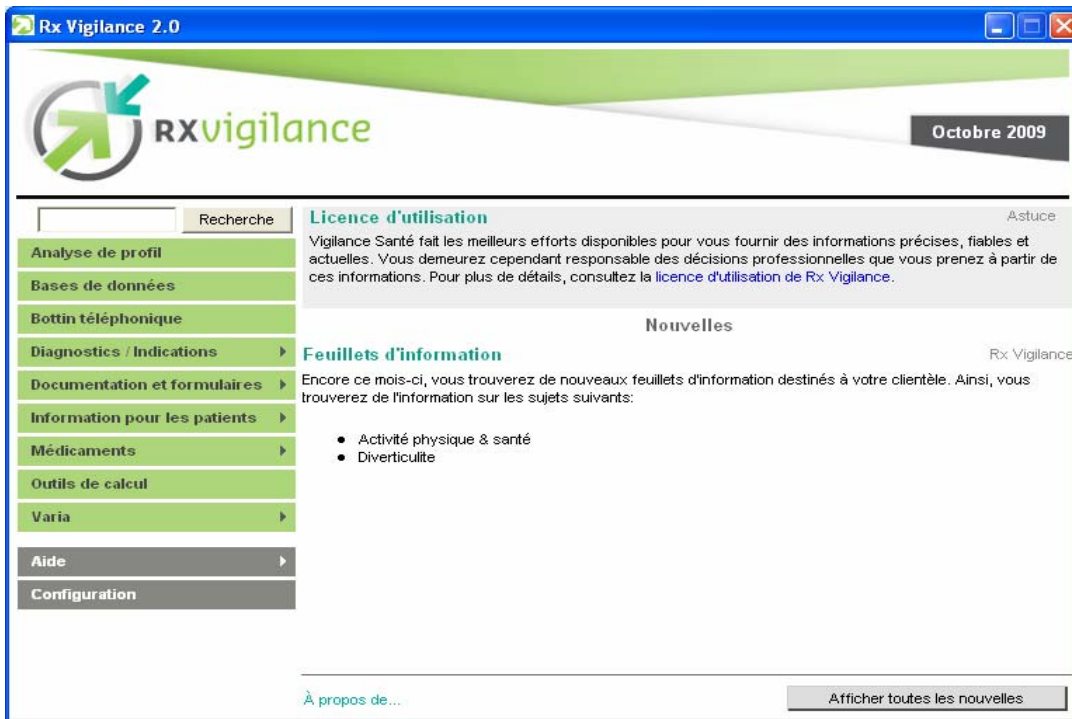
Rx Vigilance 2.0

RXvigilance

Octobre 2009

Recherche

Analyse de profil
Bases de données
Bottin téléphonique
Diagnostics / Indications
Documentation et formulaires
Information pour les patients
Médicaments
Outils de calcul
Varia

Aide
Configuration

Licence d'utilisation
Astuce

Vigilance Santé fait les meilleurs efforts disponibles pour vous fournir des informations précises, fiables et actuelles. Vous demeurez cependant responsable des décisions professionnelles que vous prenez à partir de ces informations. Pour plus de détails, consultez la licence d'utilisation de Rx Vigilance.

Nouvelles

Feuillets d'information
Rx Vigilance

Encore ce mois-ci, vous trouverez de nouveaux feuillets d'information destinés à votre clientèle. Ainsi, vous trouverez de l'information sur les sujets suivants:

- Activité physique & santé
- Diverticulite

À propos de...

Afficher toutes les nouvelles